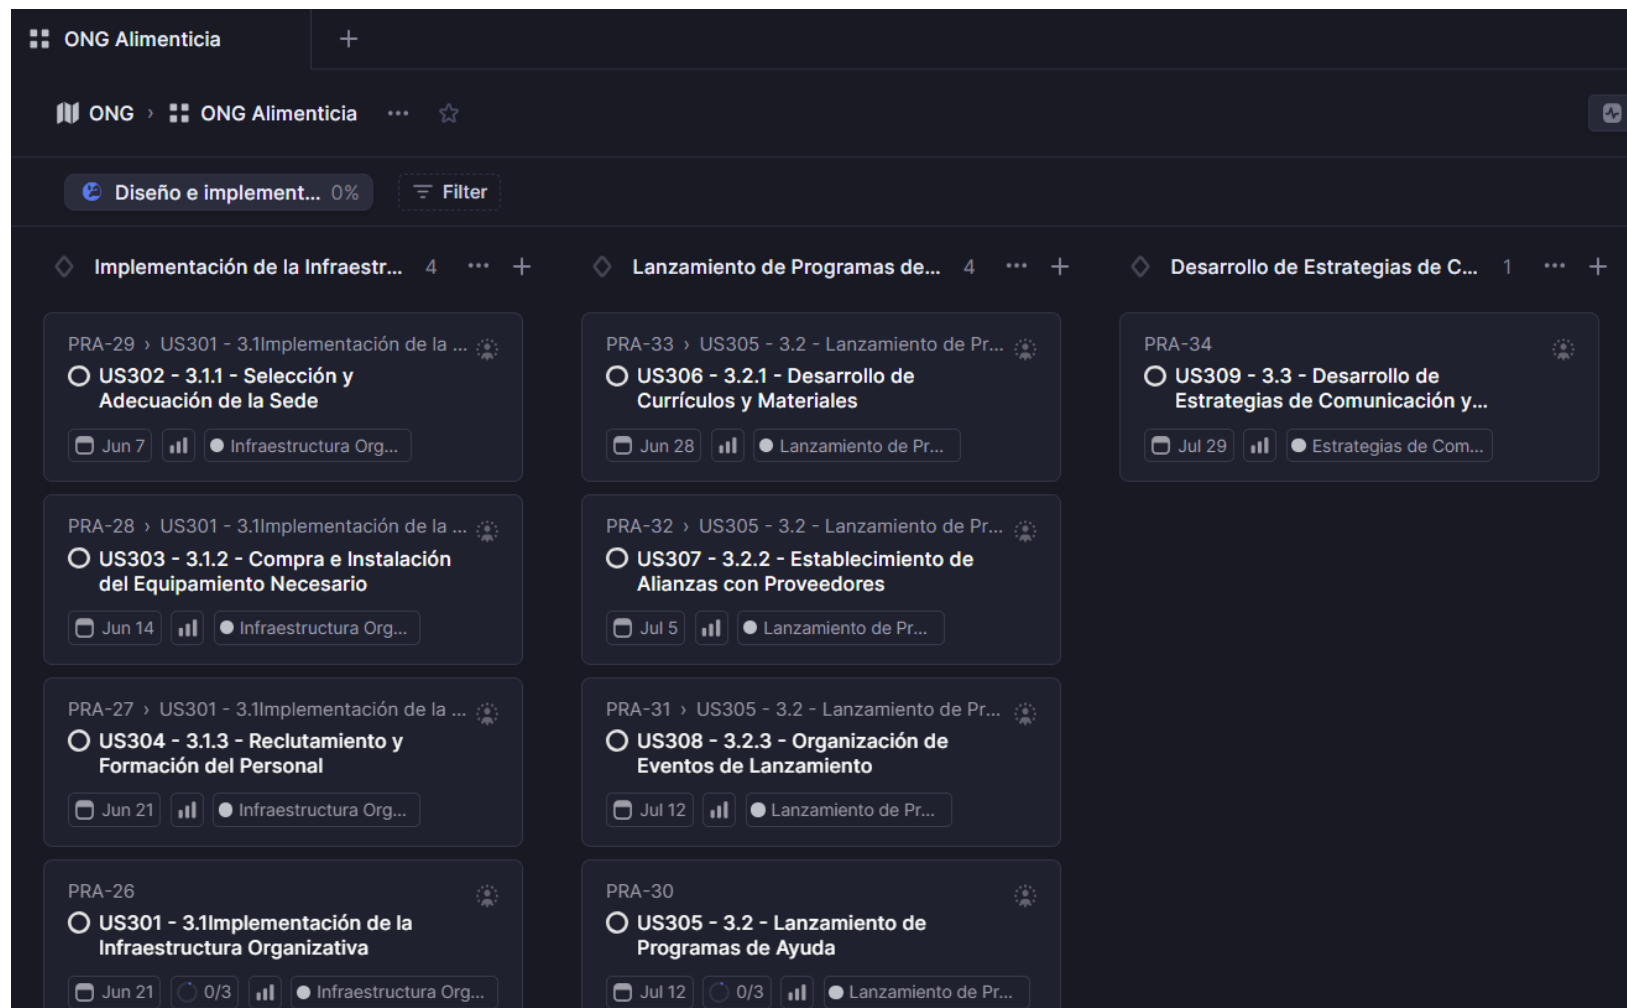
ONG Alimenticia +

ONG › ONG Alimenticia ···

Diseño e implement... 0% Filter

Implementación de la Infraestr... 4 ··· +

PRA-29 › US301 - 3.1Implementación de la ...
US302 - 3.1.1 - Selección y Adecuación de la Sede
Jun 7 | Infraestructura Org...

PRA-28 › US301 - 3.1Implementación de la ...
US303 - 3.1.2 - Compra e Instalación del Equipamiento Necesario
Jun 14 | Infraestructura Org...

PRA-27 › US301 - 3.1Implementación de la ...
US304 - 3.1.3 - Reclutamiento y Formación del Personal
Jun 21 | Infraestructura Org...

PRA-26
US301 - 3.1Implementación de la Infraestructura Organizativa
Jun 21 | 0/3 | Infraestructura Org...

Lanzamiento de Programas de... 4 ··· +

PRA-33 › US305 - 3.2 - Lanzamiento de Pr...
US306 - 3.2.1 - Desarrollo de Currículos y Materiales
Jun 28 | Lanzamiento de Pr...

PRA-32 › US305 - 3.2 - Lanzamiento de Pr...
US307 - 3.2.2 - Establecimiento de Alianzas con Proveedores
Jul 5 | Lanzamiento de Pr...

PRA-31 › US305 - 3.2 - Lanzamiento de Pr...
US308 - 3.2.3 - Organización de Eventos de Lanzamiento
Jul 12 | Lanzamiento de Pr...

PRA-30
US305 - 3.2 - Lanzamiento de Programas de Ayuda
Jul 12 | 0/3 | Lanzamiento de Pr...

Desarrollo de Estrategias de C... 1 ··· +

PRA-34
US309 - 3.3 - Desarrollo de Estrategias de Comunicación y...
Jul 29 | Estrategias de Com...